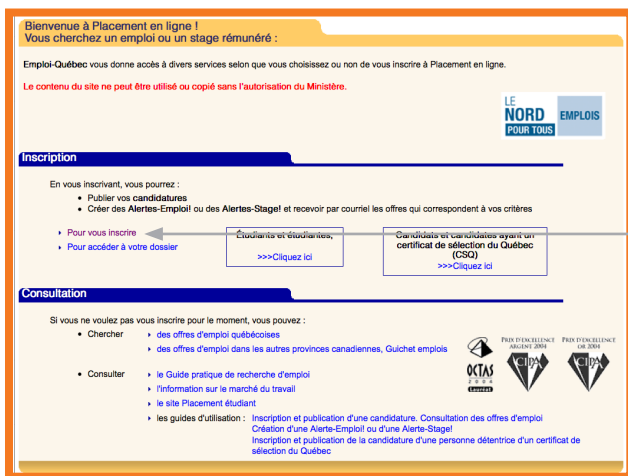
Bienvenue à Placement en ligne !
Vous cherchez un emploi ou un stage rémunéré :

Emploi-Québec vous donne accès à divers services selon que vous choisissez ou non de vous inscrire à Placement en ligne.

Le contenu du site ne peut être utilisé ou copié sans l'autorisation du Ministère.

LE NORD POUR TOUS EMPLOIS

Inscription

En vous inscrivant, vous pourrez :
- Publier vos candidatures
- Créer des Alertes-Emploi! ou des Alertes-Stage! et recevoir par courriel les offres qui correspondent à vos critères

Pour vous inscrire
Pour accéder à votre dossier

Étudiants et étudiantes,
>>>Cliquez ici

Candidats et candidates ayant un certificat de sélection du Québec (CSQ)
>>>Cliquez ici

Consultation

Si vous ne voulez pas vous inscrire pour le moment, vous pouvez :
- Chercher
  des offres d'emploi québécoises
  des offres d'emploi dans les autres provinces canadiennes, Guichet emplois
- Consulter
  le Guide pratique de recherche d'emploi
  l'information sur le marché du travail
  le site Placement étudiant
  les guides d'utilisation : Inscription et publication d'une candidature. Consultation des offres d'emploi
  Création d'une Alerte-Emploi! ou d'une Alerte-Stage!
  Inscription et publication de la candidature d'une personne détentrice d'un certificat de sélection du Québec

OCTAS 2004 Lauréat
PRIX D'EXCELLENCE ARGENT 2004 CIPA
PRIX D'EXCELLENCE OR 2004 CIPA